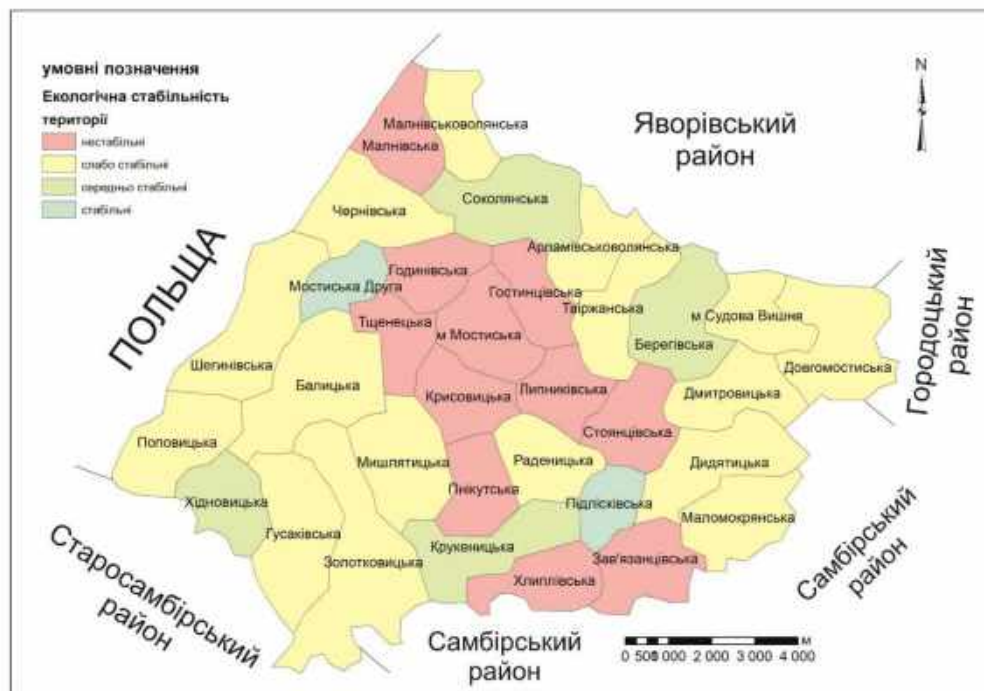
умовні позначення
Екологічна стабільність території
нестабільні
слабо стабільні
середньо стабільні
стабільні

N

Яворівський район

ПОЛЬЩА

Городоцький район

Старосамбірський район

Самбірський район

Самбірський район

Малнівськоволянська
Малнівська
Соколянська
Чорнівська
Арламівськоволянська
Мостиська Друга
Годинівська
Гостинцівська
Тіржанська
Берегівська
м Судова Вишня
Довгомостиська
Тщенецька
м Мостиська
Шегинівська
Балицька
Крисовицька
Липниківська
Дмитровицька
Стоянцівська
Половицька
Мишлятицька
Раденицька
Дидятицька
Хідновицька
Пнекутська
Підлісківська
Маломокрянська
Гусаківська
Золотковицька
Крукеницька
Зав'язанцівська
Хлиплівська

0 500 1 000 2 000 3 000 4 000 м